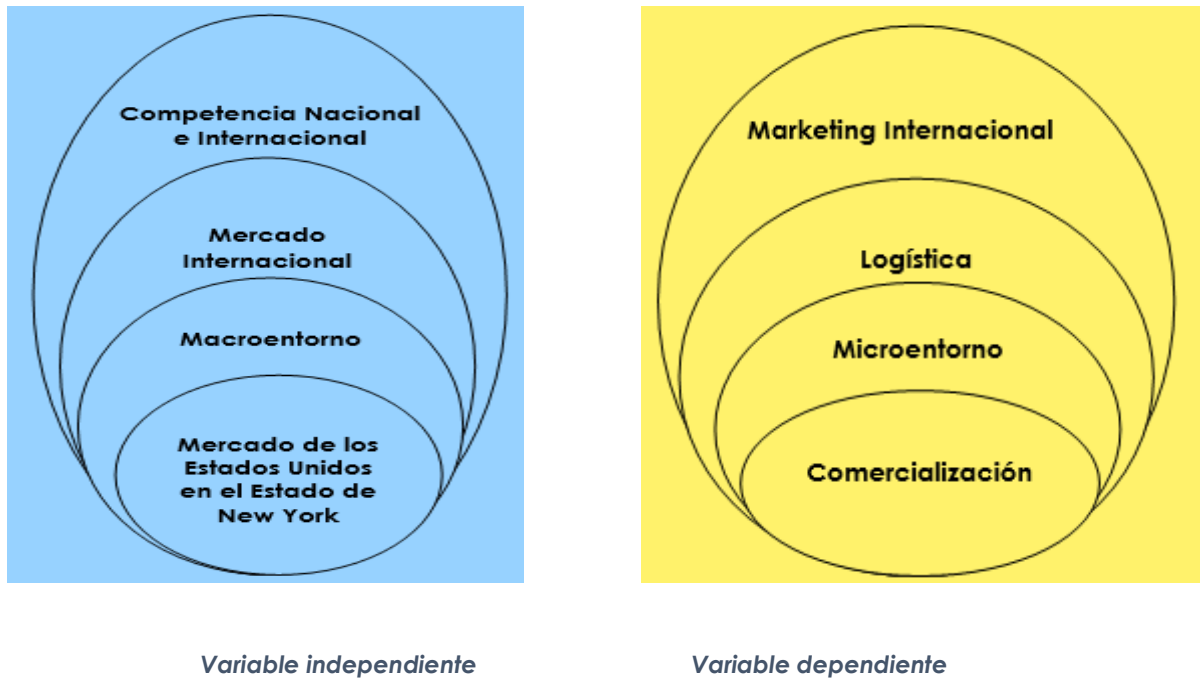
Competencia Nacional e Internacional

Mercado Internacional

Macroentorno

Mercado de los Estados Unidos en el Estado de New York

Marketing Internacional

Logística

Microentorno

Comercialización

Variable independiente

Variable dependiente